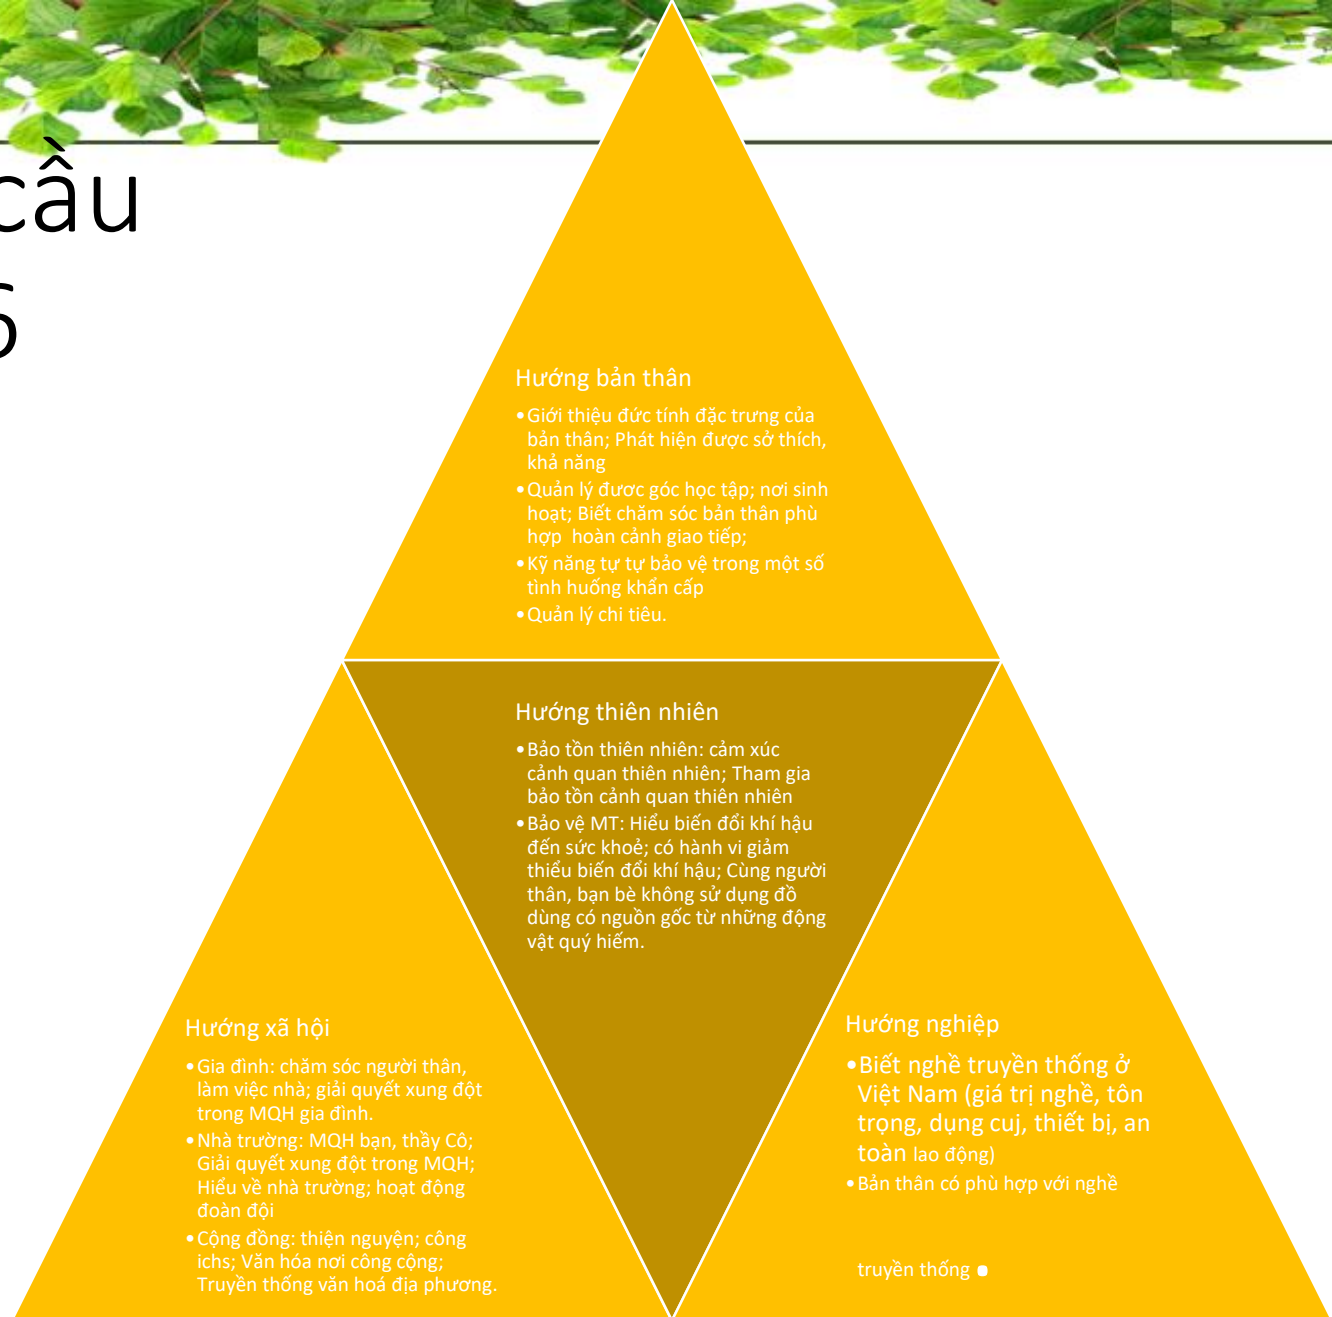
cầu
6

Hướng bản thân

• Giới thiệu đức tính đặc trưng của bản thân; Phát hiện được sở thích, khả năng
• Quản lý được góc học tập; nơi sinh hoạt; Biết chăm sóc bản thân phù hợp hoàn cảnh giao tiếp;
• Kỹ năng tự tự bảo vệ trong một số tình huống khẩn cấp
• Quản lý chi tiêu.

Hướng thiên nhiên

• Bảo tồn thiên nhiên: cảm xúc cảnh quan thiên nhiên; Tham gia bảo tồn cảnh quan thiên nhiên
• Bảo vệ MT: Hiểu biến đổi khí hậu đến sức khoẻ; có hành vi giảm thiểu biến đổi khí hậu; Cùng người thân, bạn bè không sử dụng đồ dùng có nguồn gốc từ những động vật quý hiếm.

Hướng xã hội

• Gia đình: chăm sóc người thân, làm việc nhà; giải quyết xung đột trong MQH gia đình.
• Nhà trường: MQH bạn, thầy Cô; Giải quyết xung đột trong MQH; Hiểu về nhà trường; hoạt động đoàn đội
• Cộng đồng: thiện nguyện; công ichs; Văn hóa nơi công cộng; Truyền thống văn hoá địa phương.

Hướng nghiệp

• Biết nghề truyền thống ở Việt Nam (giá trị nghề, tôn trọng, dụng cuj, thiết bị, an toàn lao động)
• Bản thân có phù hợp với nghề

truyền thống